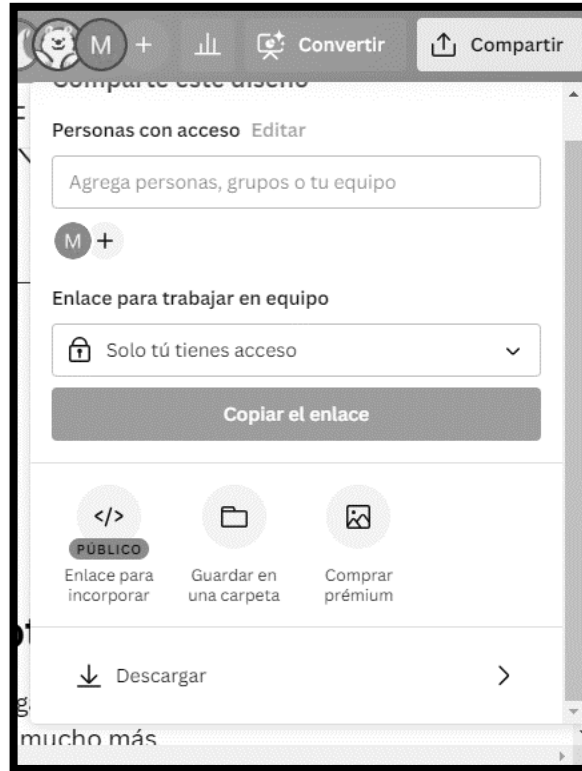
M +

Convertir

Compartir

Comparte este diseño

Personas con acceso Editar

Agrega personas, grupos o tu equipo

M +

Enlace para trabajar en equipo

Solo tú tienes acceso

Copiar el enlace

</>
PÚBLICO
Enlace para incorporar

Guardar en una carpeta

Comprar prémium

Descargar

mucho más